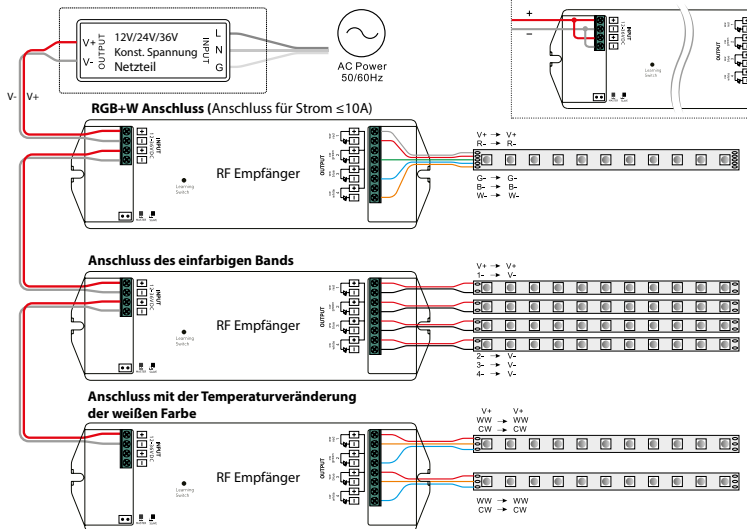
V+
V-
OUTPUT
12V/24V/36V
Konst. Spannung
Netzteil
INPUT
L
N
G
AC Power
50/60Hz
+
−
INPUT
OUTPUT
Learning Switch
V- V+
**RGB+W Anschluss** (Anschluss für Strom ≤10A)
INPUT
RF Empfänger
Learning Switch
OUTPUT
V+ → V+
R– → R–
G– → G–
B– → B–
W– → W–
**Anschluss des einfarbigen Bands**
INPUT
RF Empfänger
Learning Switch
OUTPUT
V+ → V+
1– → V–
2– → V–
3– → V–
4– → V–
**Anschluss mit der Temperaturveränderung der weißen Farbe**
INPUT
RF Empfänger
Learning Switch
OUTPUT
V+ → V+
WW → WW
CW → CW
WW → WW
CW → CW